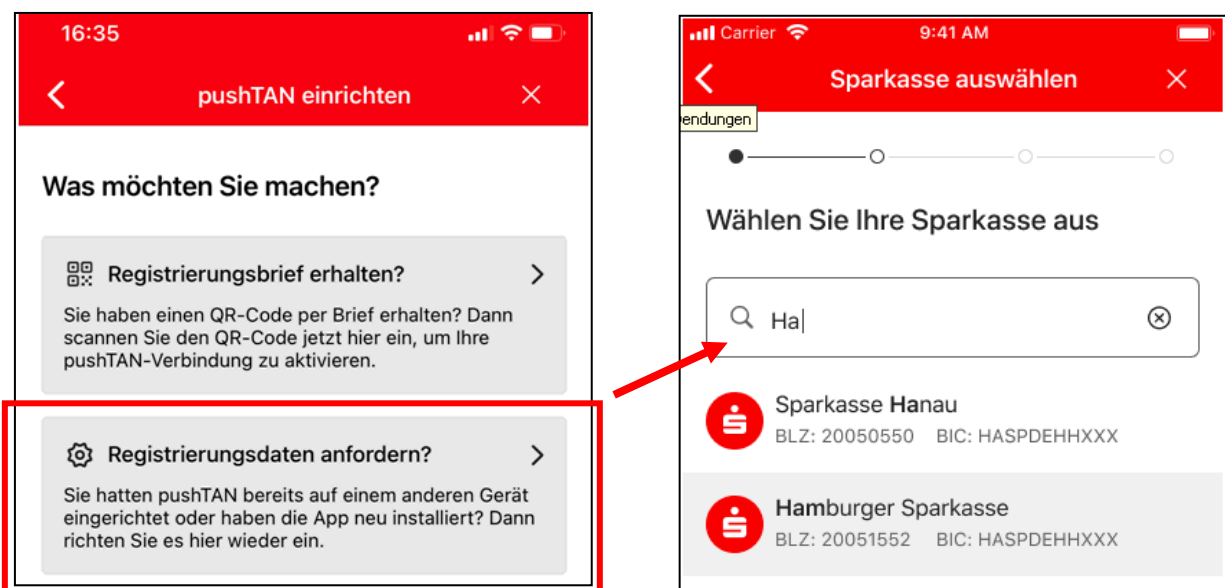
16:35

pushTAN einrichten

Was möchten Sie machen?

Registrierungsbrief erhalten?

Sie haben einen QR-Code per Brief erhalten? Dann scannen Sie den QR-Code jetzt hier ein, um Ihre pushTAN-Verbindung zu aktivieren.

Registrierungsdaten anfordern?

Sie hatten pushTAN bereits auf einem anderen Gerät eingerichtet oder haben die App neu installiert? Dann richten Sie es hier wieder ein.

Carrier 9:41 AM

Sparkasse auswählen

endungen

Wählen Sie Ihre Sparkasse aus

Ha

Sparkasse Hanau
BLZ: 20050550 BIC: HASPDEHHXXX

Hamburger Sparkasse
BLZ: 20051552 BIC: HASPDEHHXXX